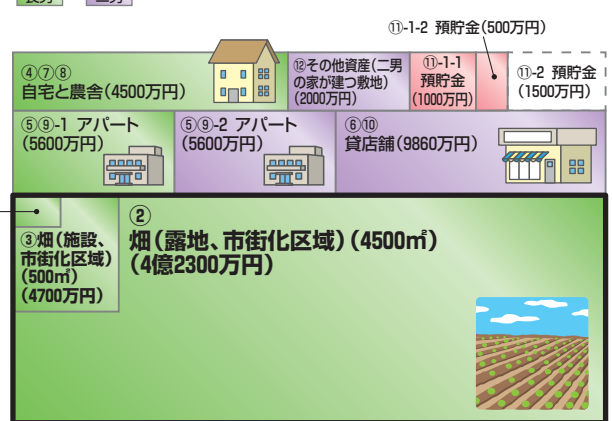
⑪-1-2 預貯金(500万円)

④⑦⑧
自宅と農舎(4500万円)

⑫その他資産(二男の家が建つ敷地)(2000万円)

⑪-1-1
預貯金
(1000万円)

⑪-2 預貯金
(1500万円)

⑤⑨-1 アパート
(5600万円)

⑤⑨-2 アパート
(5600万円)

⑥⑩
貸店舗(9860万円)

③畑(施設、市街化区域)
(500㎡)
(4700万円)

②
畑(露地、市街化区域)(4500㎡)
(4億2300万円)